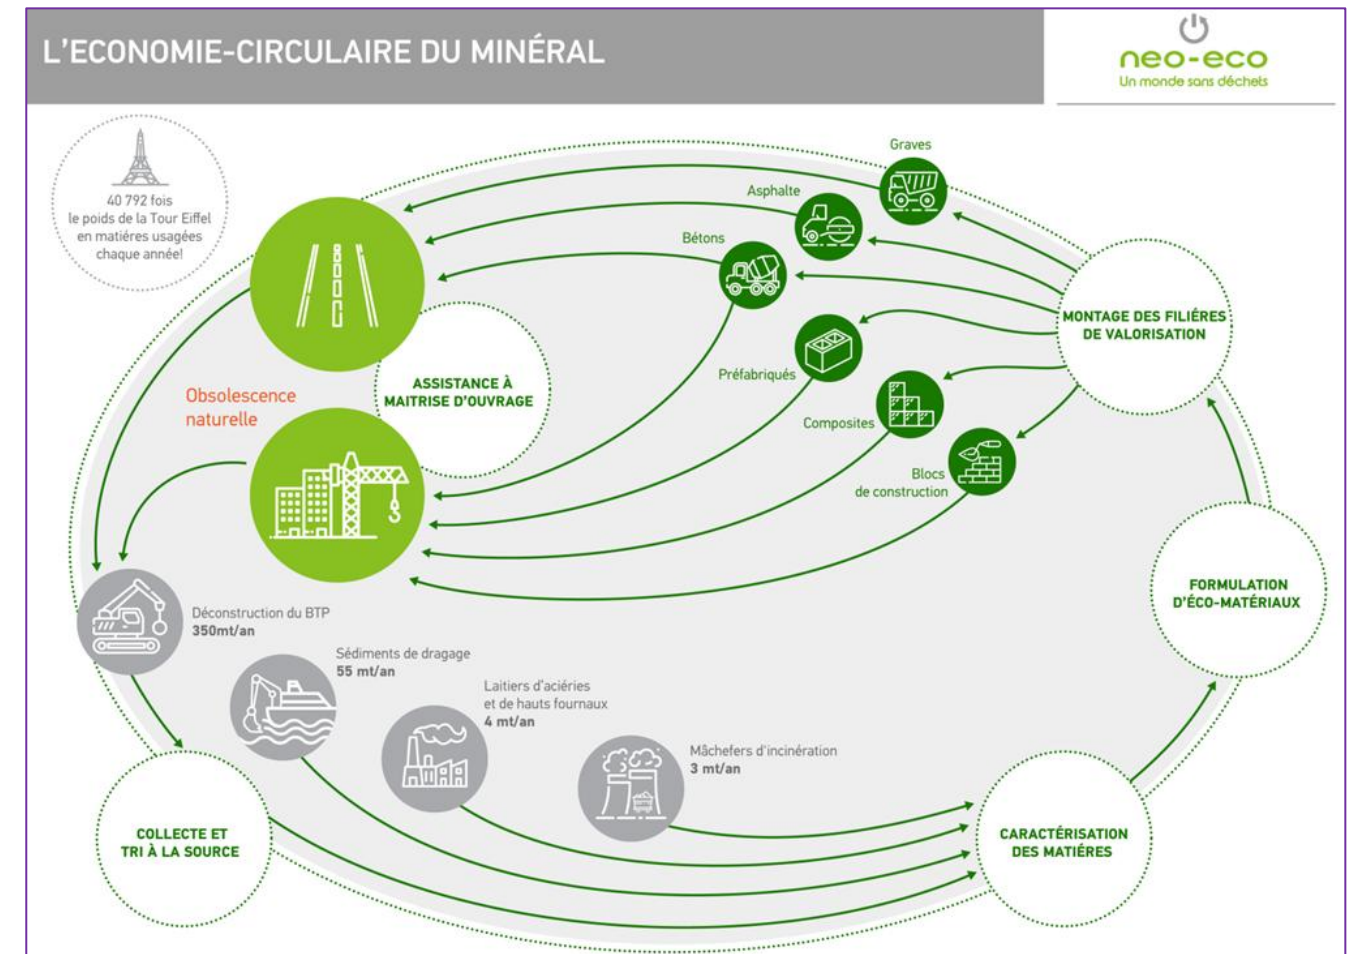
L'ECONOMIE-CIRCULAIRE DU MINÉRAL

neo-eco
Un monde sans déchets

40 792 fois
le poids de la Tour Eiffel
en matières usagées
chaque année!

Graves

Asphalte

Bétons

MONTAGE DES FILIÈRES DE VALORISATION

Préfabriqués

ASSISTANCE À MAITRISE D'OUVRAGE

Obsolescence naturelle

Composites

Blocs
de construction

FORMULATION D'ÉCO-MATÉRIAUX

Déconstruction du BTP
350mt/an

Sédiments de dragage
55 mt/an

Laitiers d'aciéries
et de hauts fourneaux
4 mt/an

Mâchefers d'incinération
3 mt/an

COLLECTE ET TRI À LA SOURCE

CARACTÉRISATION DES MATIÈRES